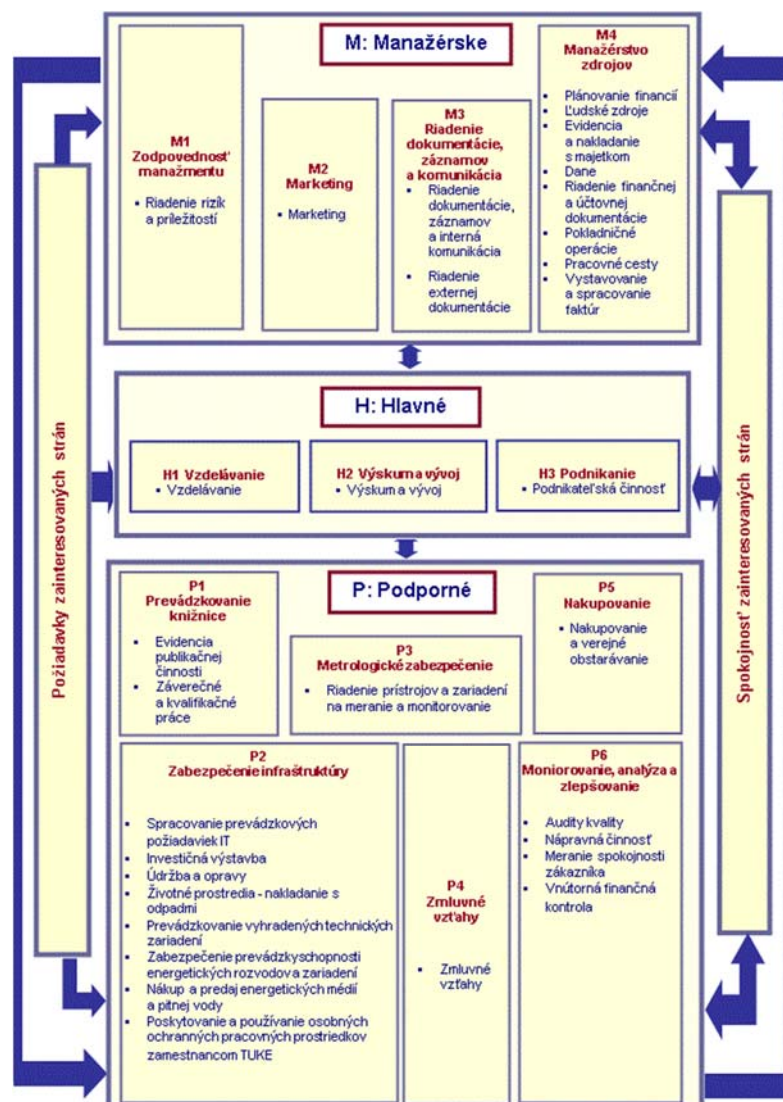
M: Manažérske

M1
Zodpovednosť manažmentu
• Riadenie rizík a príležitostí

M2
Marketing
• Marketing

M3
Riadenie dokumentácie, záznamov a komunikácia
• Riadenie dokumentácie, záznamov a interná komunikácia
• Riadenie externej dokumentácie

M4
Manažérstvo zdrojov
• Plánovanie financií
• Ľudské zdroje
• Evidencia a nakladanie s majetkom
• Dane
• Riadenie finančnej a účtovnej dokumentácie
• Pokladničné operácie
• Pracovné cesty
• Vystavovanie a spracovanie faktúr

H: Hlavné

H1 Vzdelávanie
• Vzdelávanie

H2 Výskum a vývoj
• Výskum a vývoj

H3 Podnikanie
• Podnikateľská činnosť

P: Podporné

P1
Prevádzkovanie knižnice
• Evidencia publikačnej činnosti
• Záverečné a kvalifikačné práce

P3
Metrologické zabezpečenie
• Riadenie prístrojov a zariadení na meranie a monitorovanie

P5
Nakupovanie
• Nakupovanie a verejné obstarávanie

P2
Zabezpečenie infraštruktúry
• Spracovanie prevádzkových požiadaviek IT
• Investičná výstavba
• Údržba a opravy
• Životné prostredia - nakladanie s odpadmi
• Prevádzkovanie vyhradených technických zariadení
• Zabezpečenie prevádzkyschopnosti energetických rozvodov a zariadení
• Nákup a predaj energetických médií a pitnej vody
• Poskytovanie a používanie osobných ochranných pracovných prostriedkov zamestnancom TUKE

P4
Zmluvné vzťahy
• Zmluvné vzťahy

P6
Moniorovanie, analýza a zlepšovanie
• Audity kvality
• Nápravná činnosť
• Meranie spokojnosti zákazníka
• Vnútorná finančná kontrola

Požiadavky zainteresovaných strán

Spokojnosť zainteresovaných strán